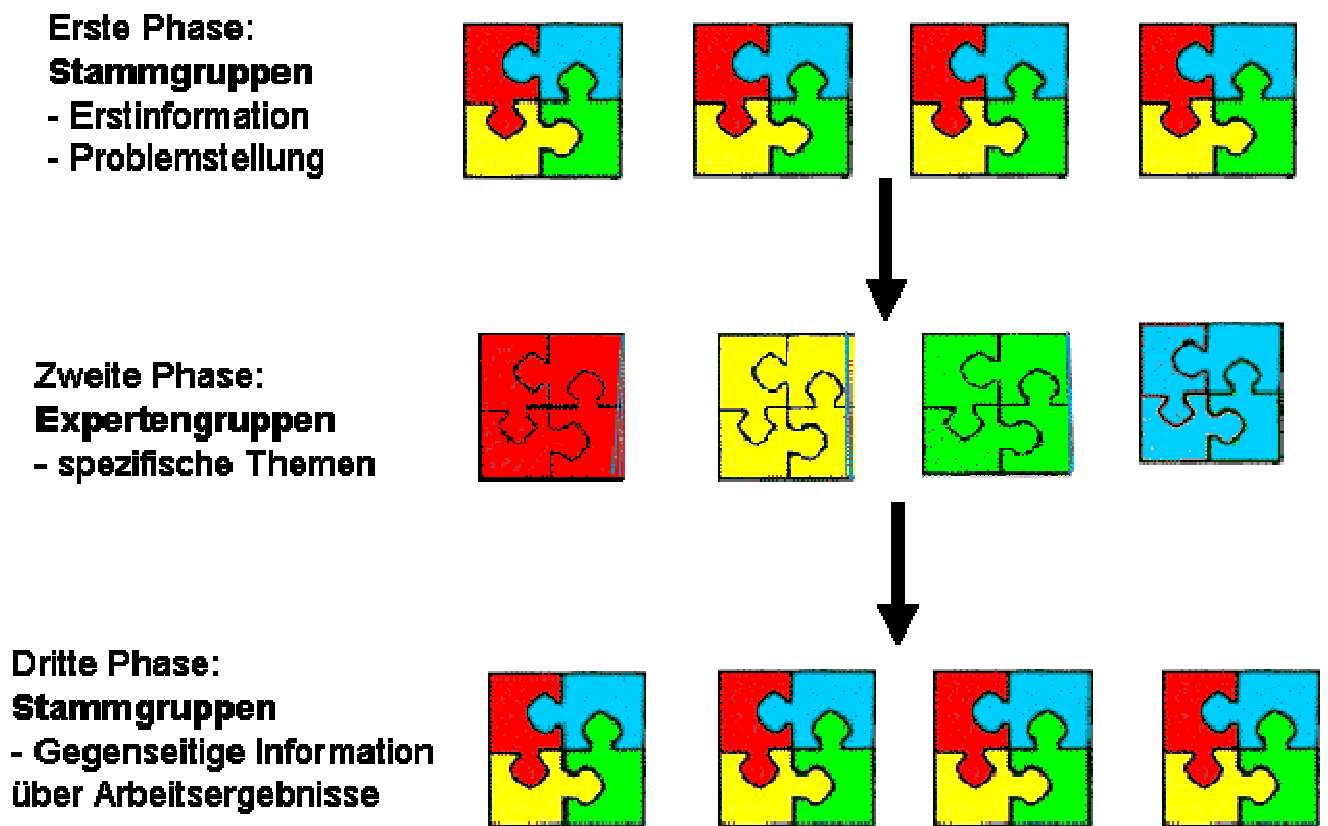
Erste Phase:
**Stammgruppen**
- Erstinformation
- Problemstellung

Zweite Phase:
**Expertengruppen**
- spezifische Themen

Dritte Phase:
**Stammgruppen**
- Gegenseitige Information über Arbeitsergebnisse